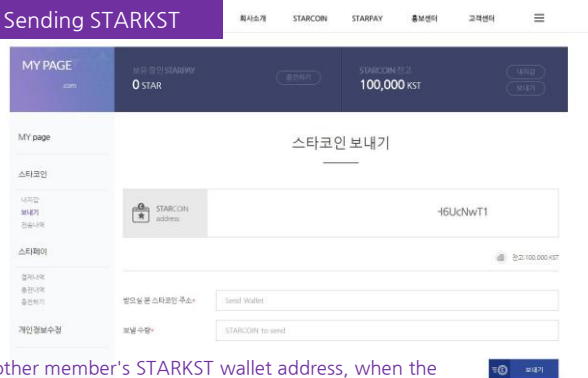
Sending STARKST

회사소개 STARCOIN STARPAY 홍보센터 고객센터 ≡

MY PAGE
.com

보유 중인 STARPAY
0 STAR

충전하기

STARCOIN 잔고
100,000 KST

내지갑
보내기

MY page

스타코인

내지갑
보내기
전송내역

스타페이

결제내역
충전내역
충전하기

개인정보수정

스타코인 보내기

STARCOIN address

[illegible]6UcNwT1

잔고:100,000 KST

받으실 분 스타코인 주소*
Send Wallet

보낼 수량*
STARCOIN to send

보내기

other member's STARKST wallet address, when the